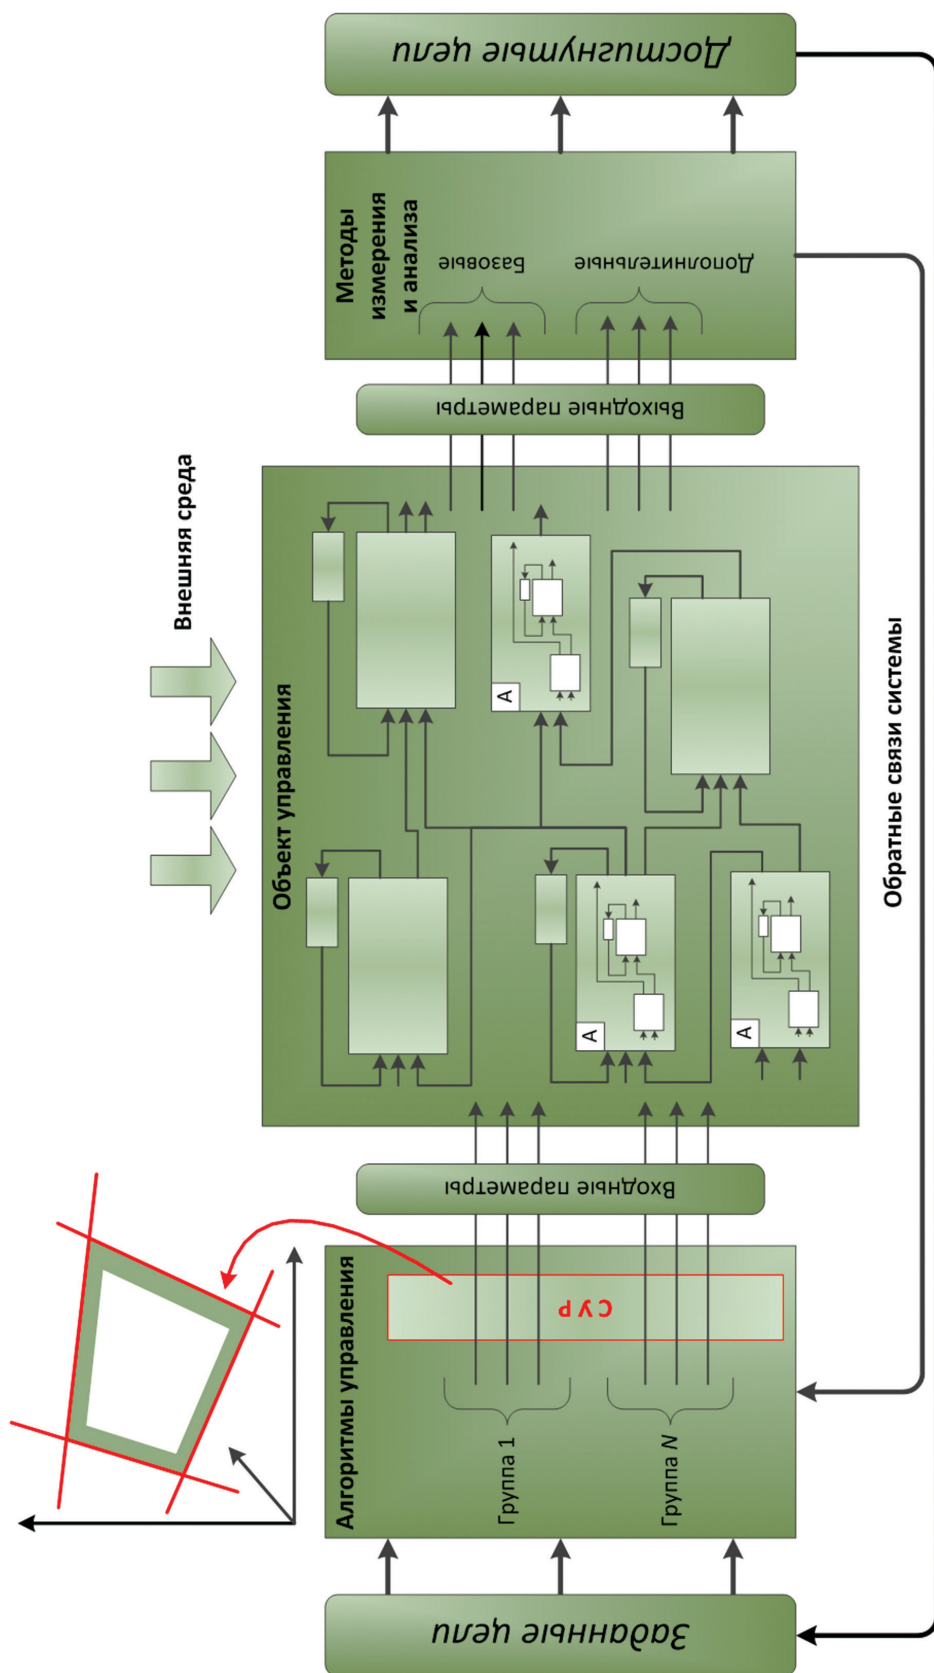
Достигнутые цели

Методы измерения и анализа

Базовые

Дополнительные

Выходные параметры

Внешняя среда

Объект управления

A

A

A

Обратные связи системы

Входные параметры

Алгоритмы управления

С У Р

Группа 1

Группа N

Заданные цели